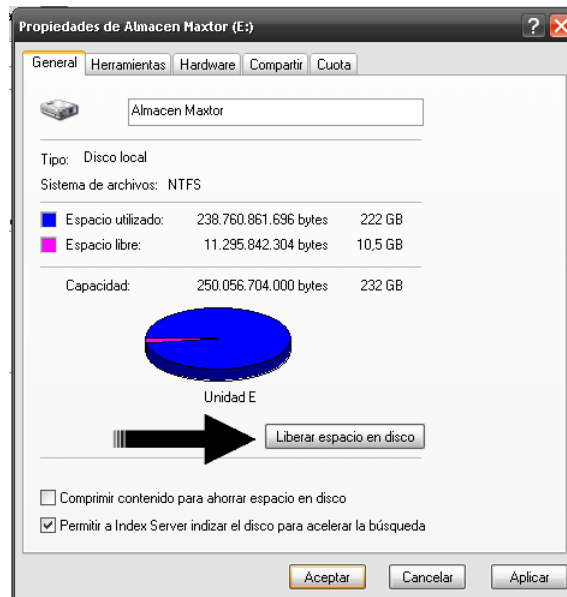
Propiedades de Almacen Maxtor (E:)

General | Herramientas | Hardware | Compartir | Cuota

Almacen Maxtor

Tipo: Disco local

Sistema de archivos: NTFS

| | | |
|---|---|---|
| Espacio utilizado: | 238.760.861.696 bytes | 222 GB |
| Espacio libre: | 11.295.842.304 bytes | 10,5 GB |
| Capacidad: | 250.056.704.000 bytes | 232 GB |

Unidad E

Liberar espacio en disco

Comprimir contenido para ahorrar espacio en disco

Permitir a Index Server indizar el disco para acelerar la búsqueda

Aceptar | Cancelar | Aplicar